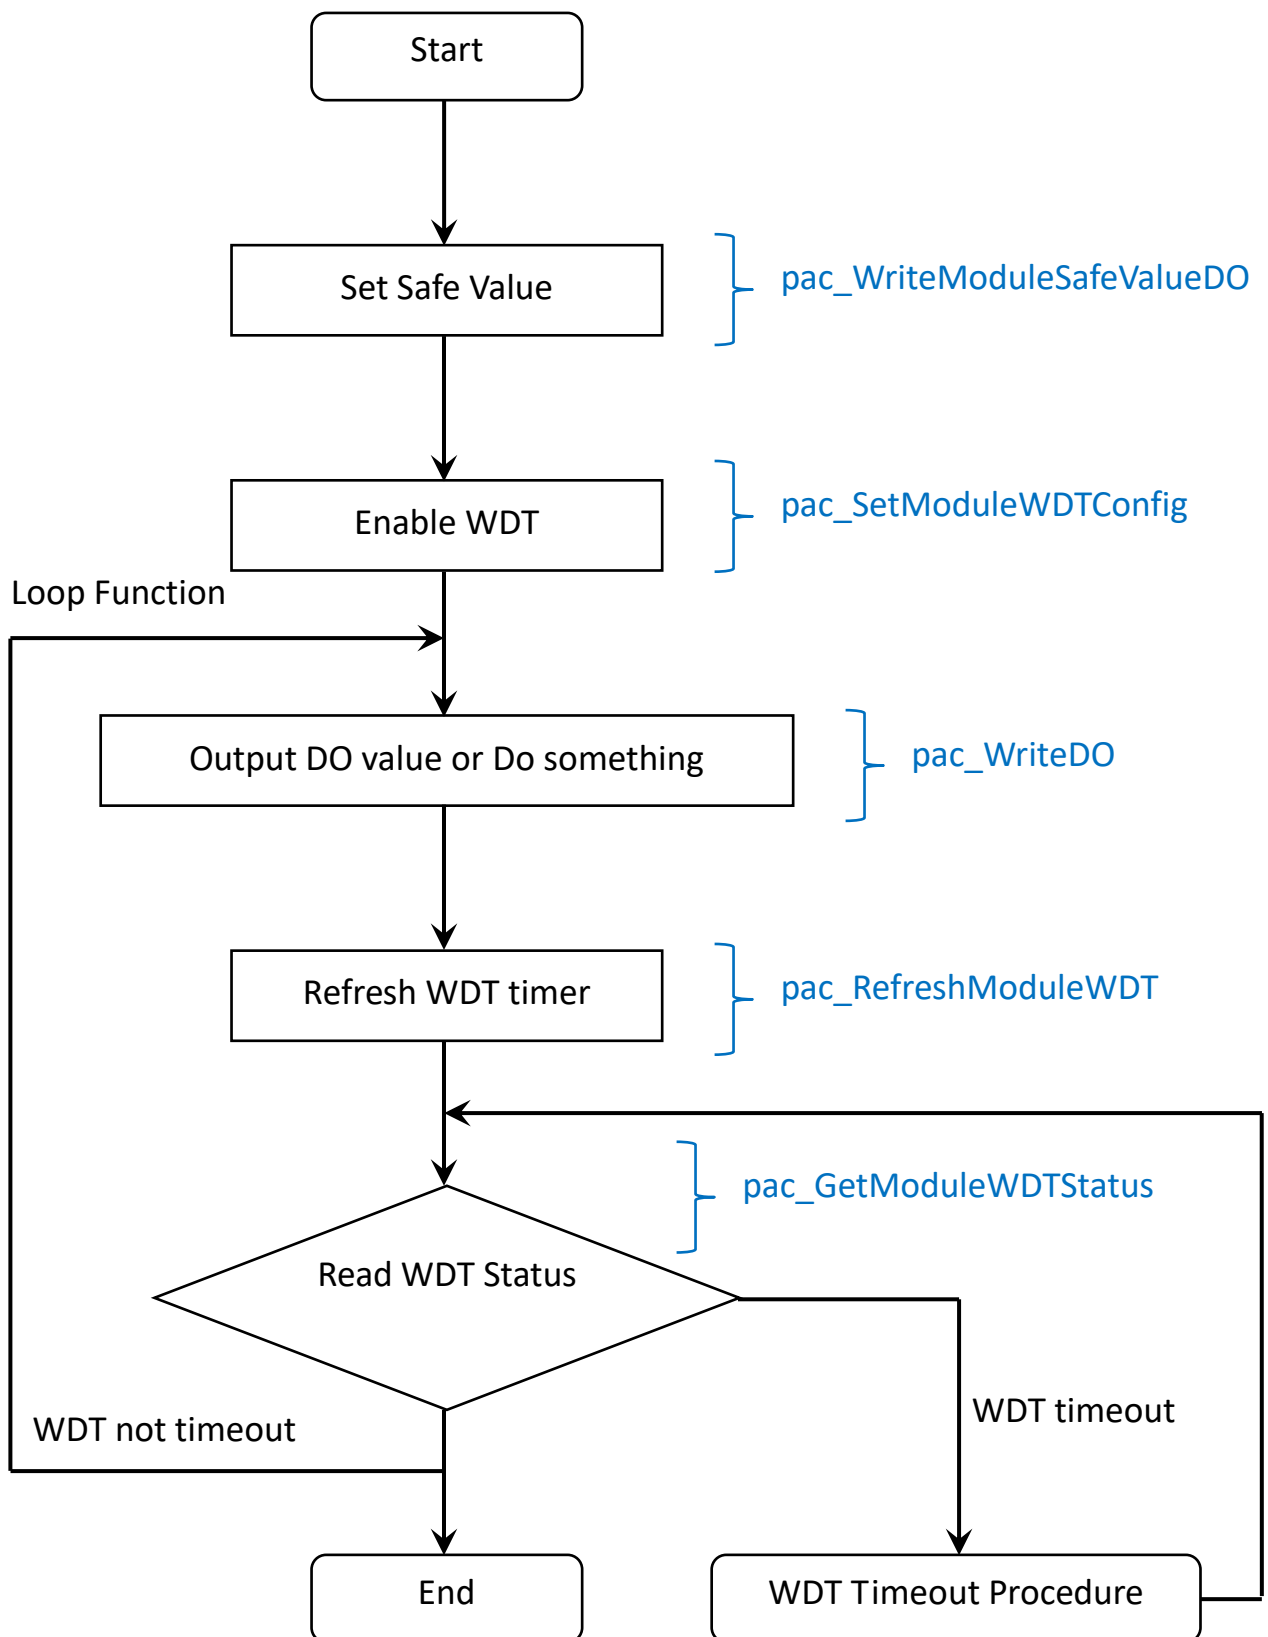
Start

Set Safe Value

pac_WriteModuleSafeValueDO

Enable WDT

pac_SetModuleWDTConfig

Loop Function

Output DO value or Do something

pac_WriteDO

Refresh WDT timer

pac_RefreshModuleWDT

pac_GetModuleWDTStatus

Read WDT Status

WDT not timeout

WDT timeout

End

WDT Timeout Procedure